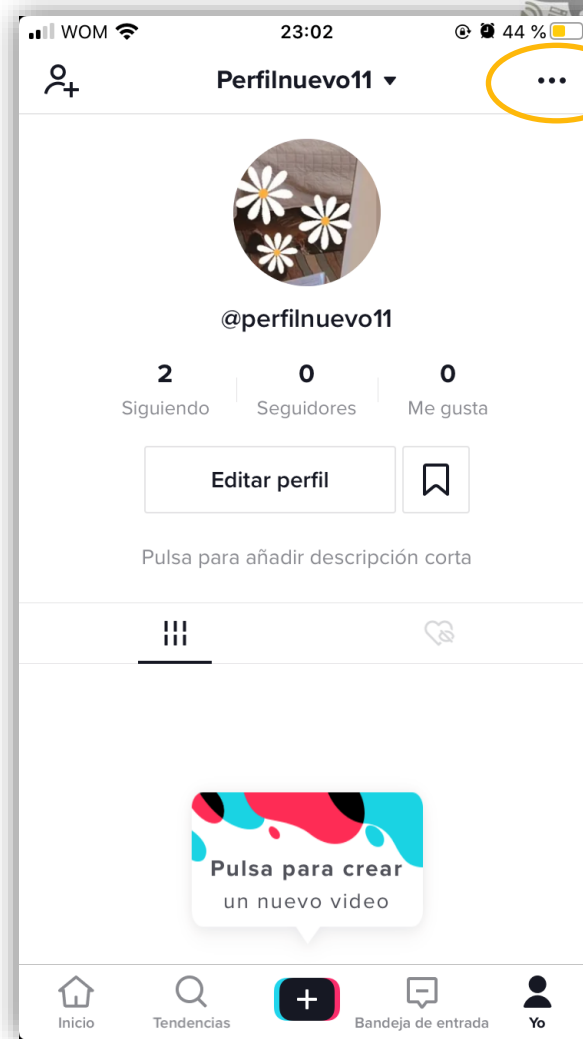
WOM 23:02 44 %

Perfilnuevo11 ▾

@perfilnuevo11

2
Siguiendo

0
Seguidores

0
Me gusta

Editar perfil

Pulsa para añadir descripción corta

Pulsa para crear
un nuevo video

Inicio
Tendencias
+
Bandeja de entrada
Yo